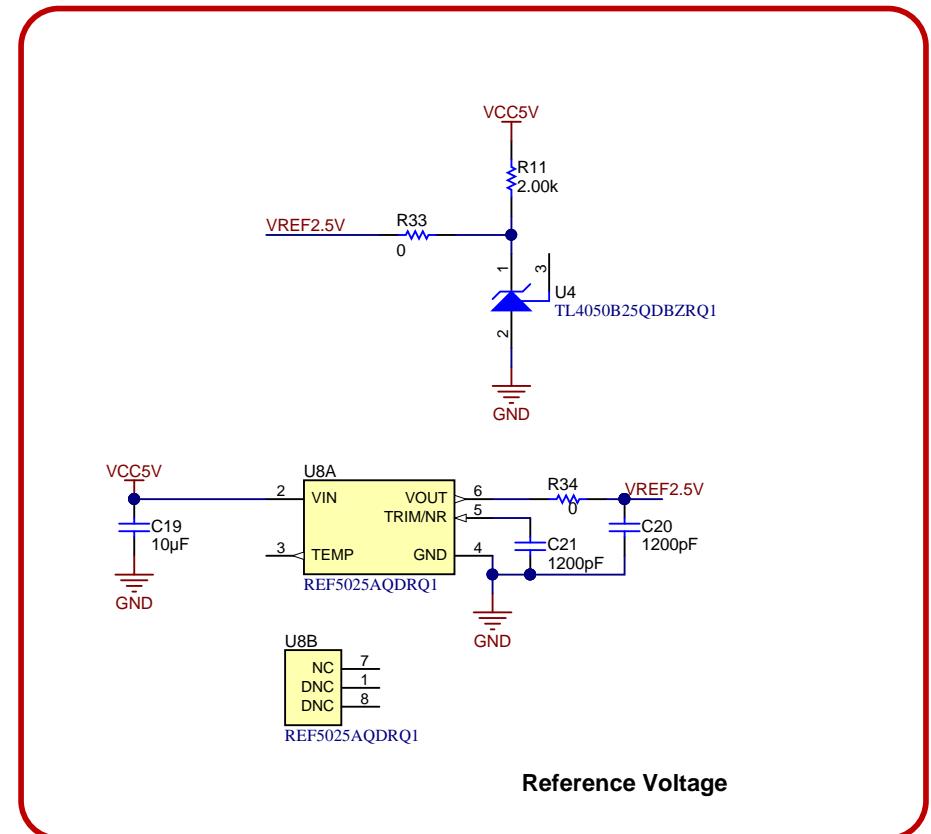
VCC5V

R11
2.00k

VREF2.5V
R33
0

1
3
U4
TL4050B25QDBZRQ1
2

GND

VCC5V
U8A
2 VIN
VOUT 6
TRIM/NR 5
3 TEMP
GND 4
R34
0
VREF2.5V
C19
10µF
C21
1200pF
C20
1200pF
REF5025AQDRQ1
GND
GND

U8B
NC 7
DNC 1
DNC 8
REF5025AQDRQ1

Reference Voltage